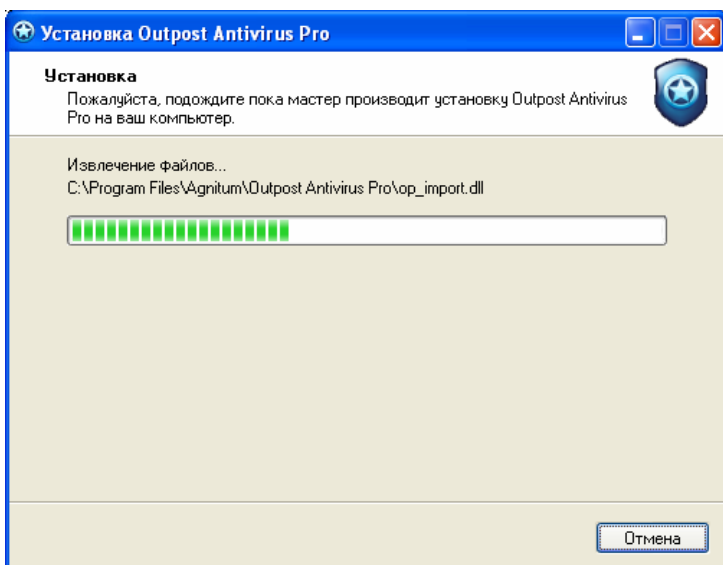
Установка Outpost Antivirus Pro

Установка

Пожалуйста, подождите пока мастер производит установку Outpost Antivirus Pro на ваш компьютер.

Извлечение файлов...

C:\Program Files\Agnitum\Outpost Antivirus Pro\op_import.dll

Отмена